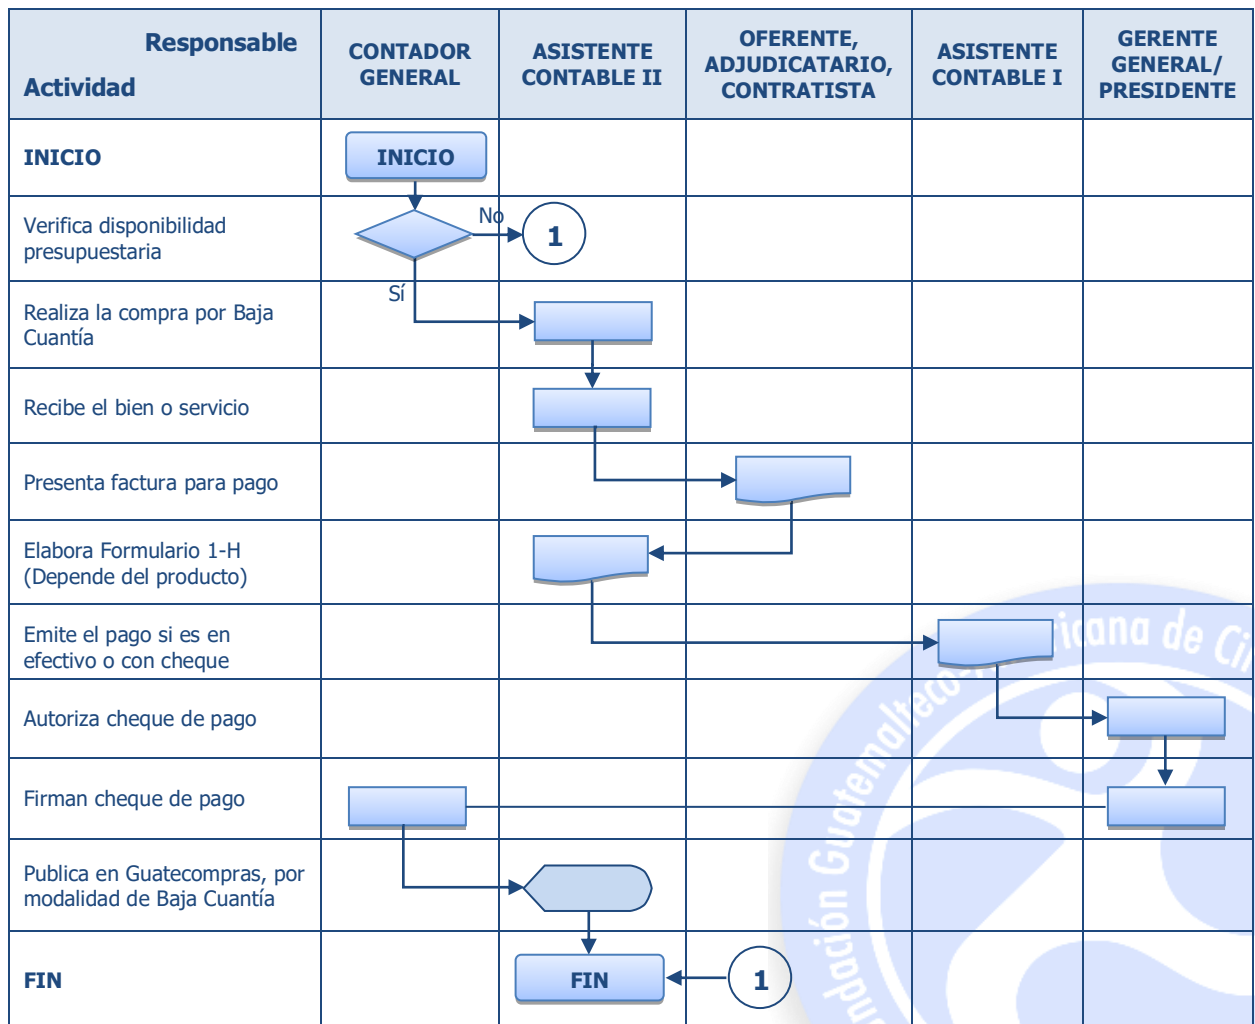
| Responsable / Actividad | CONTADOR GENERAL | ASISTENTE CONTABLE II | OFERENTE, ADJUDICATARIO, CONTRATISTA | ASISTENTE CONTABLE I | GERENTE GENERAL/ PRESIDENTE |
|---|---|---|---|---|---|
| INICIO | INICIO | | | | |
| Verifica disponibilidad presupuestaria | No 1 | | | | |
| Realiza la compra por Baja Cuantía | Sí | | | | |
| Recibe el bien o servicio | | | | | |
| Presenta factura para pago | | | | | |
| Elabora Formulario 1-H (Depende del producto) | | | | | |
| Emite el pago si es en efectivo o con cheque | | | | | |
| Autoriza cheque de pago | | | | | |
| Firman cheque de pago | | | | | |
| Publica en Guatecompras, por modalidad de Baja Cuantía | | | | | |
| FIN | | FIN | 1 | | |

Fundación Guatemalteco-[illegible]icana de Ci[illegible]